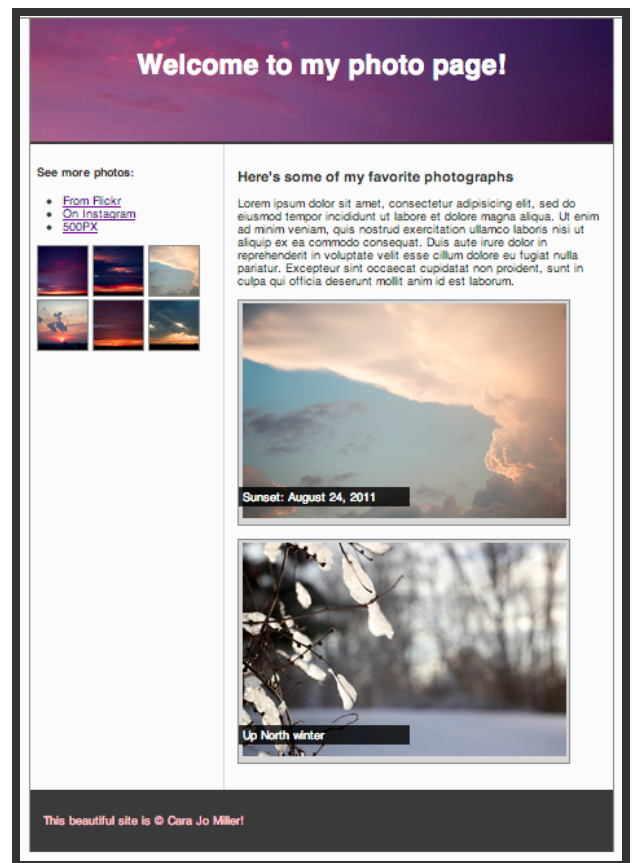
Welcome to my photo page!

See more photos:

- From Flickr
- On Instagram
- 500PX

Here's some of my favorite photographs

Lorem ipsum dolor sit amet, consectetur adipisicing elit, sed do eiusmod tempor incididunt ut labore et dolore magna aliqua. Ut enim ad minim veniam, quis nostrud exercitation ullamco laboris nisi ut aliquip ex ea commodo consequat. Duis aute irure dolor in reprehenderit in voluptate velit esse cillum dolore eu fugiat nulla pariatur. Excepteur sint occaecat cupidatat non proident, sunt in culpa qui officia deserunt mollit anim id est laborum.

Sunset: August 24, 2011

Up North winter

This beautiful site is © Cara Jo Miller!